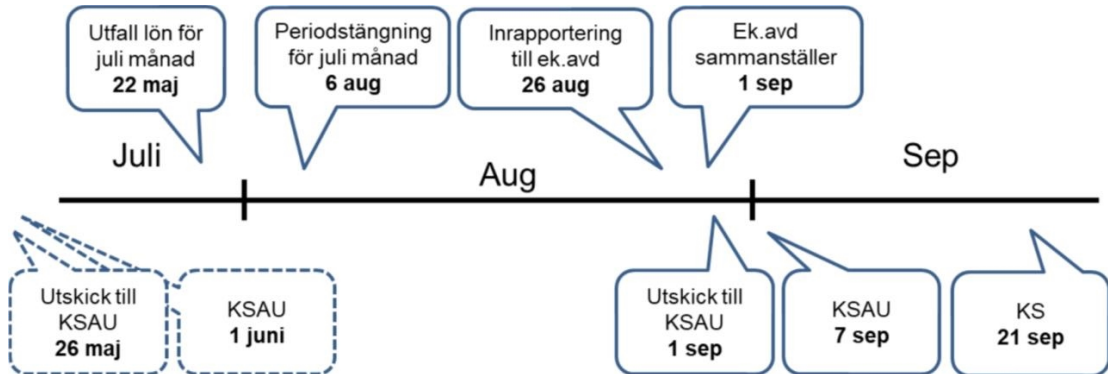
Utfall lön för juli månad
**22 maj**

Periodstängning för juli månad
**6 aug**

Inrapportering till ek.avd
**26 aug**

Ek.avd sammanställer
**1 sep**

Juli

Aug

Sep

Utskick till KSAU
**26 maj**

KSAU
**1 juni**

Utskick till KSAU
**1 sep**

KSAU
**7 sep**

KS
**21 sep**